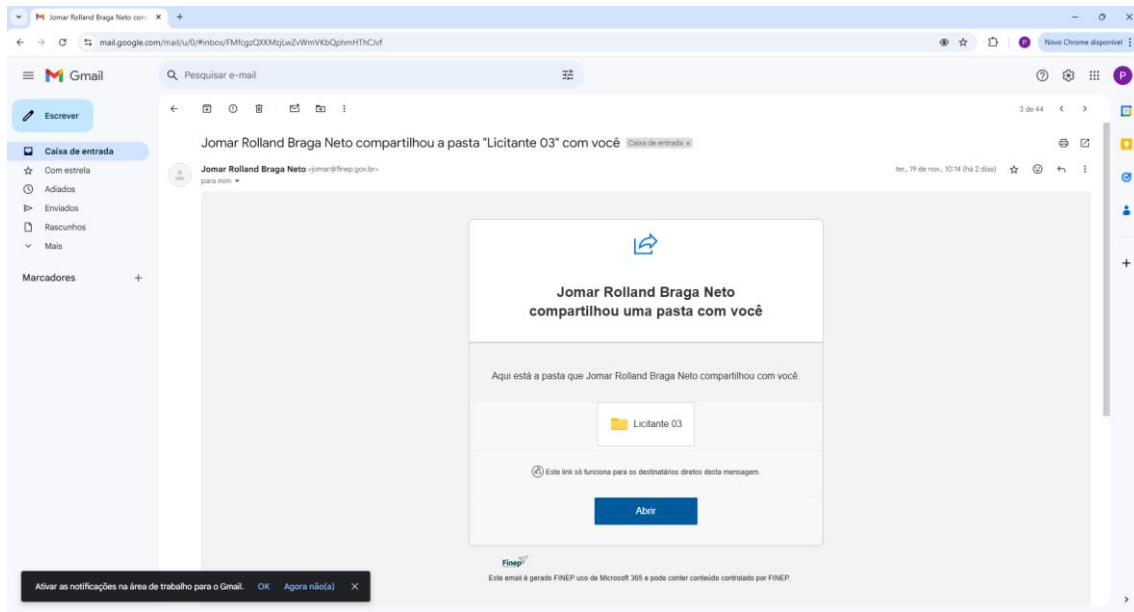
Jomar Rolland Braga Neto com ×

mail.google.com/mail/u/0/#inbox/FMfcgzQXKMzjLwZvWmVKbQphmHThCJvf

Novo Chrome disponível

Gmail

Pesquisar e-mail

Escrever

Caixa de entrada
Com estrela
Adiados
Enviados
Rascunhos
Mais

Marcadores

3 de 44

Jomar Rolland Braga Neto compartilhou a pasta "Licitante 03" com você Caixa de entrada ×

Jomar Rolland Braga Neto <jomar@finep.gov.br>
para mim

ter., 19 de nov., 10:14 (há 2 dias)

Jomar Rolland Braga Neto compartilhou uma pasta com você

Aqui está a pasta que Jomar Rolland Braga Neto compartilhou com você.

Licitante 03

Este link só funciona para os destinatários diretos desta mensagem.

Abrir

Finep

Este email é gerado FINEP uso de Microsoft 365 e pode conter conteúdo controlado por FINEP.

Ativar as notificações na área de trabalho para o Gmail. OK Agora não(a) ×